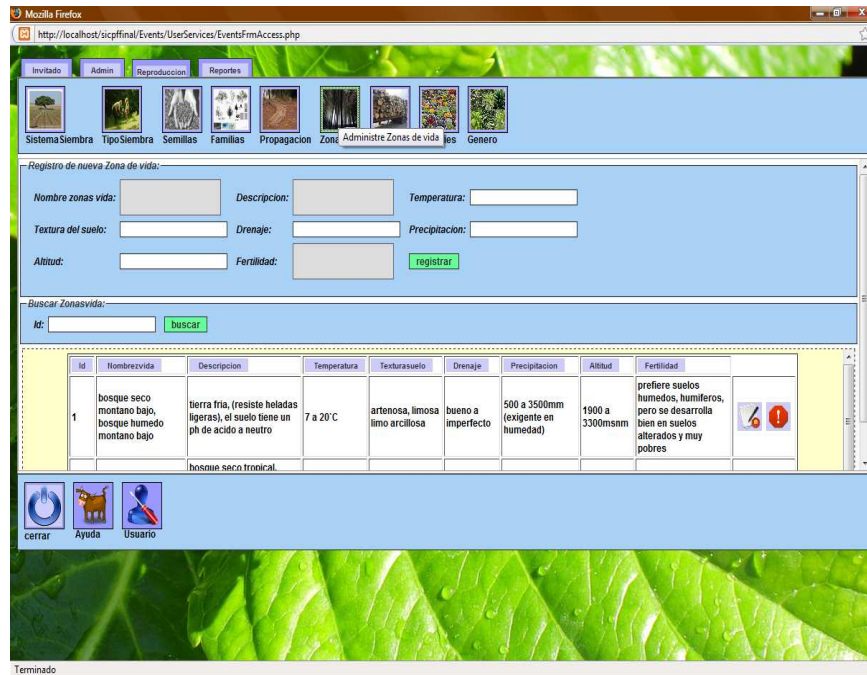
Mozilla Firefox

http://localhost/sicpffinal/Events/UserServices/EventsFrmAccess.php

Invitado Admin Reproduccion Reportes

SistemaSiembra TipoSiembra Semillas Familias Propagacion Zona Administre Zonas de vida es Genero

Registro de nueva Zona de vida:

Nombre zonas vida:
Descripcion:
Temperatura:
Textura del suelo:
Drenaje:
Precipitacion:
Altitud:
Fertilidad:
registrar

Buscar Zonasvida:
Id:
buscar

| Id | Nombrezvida | Descripcion | Temperatura | Texturasuelo | Drenaje | Precipitacion | Altitud | Fertilidad | |
|---|---|---|---|---|---|---|---|---|---|
| 1 | bosque seco montano bajo, bosque humedo montano bajo | tierra fria, (resiste heladas ligeras), el suelo tiene un ph de acido a neutro | 7 a 20°C | artenosa, limosa limo arcillosa | bueno a imperfecto | 500 a 3500mm (exigente en humedad) | 1900 a 3300msnm | prefiere suelos humedos, humiferos, pero se desarrolla bien en suelos alterados y muy pobres | |
| | | bosque seco tropical, | | | | | | | |

cerrar Ayuda Usuario

Terminado